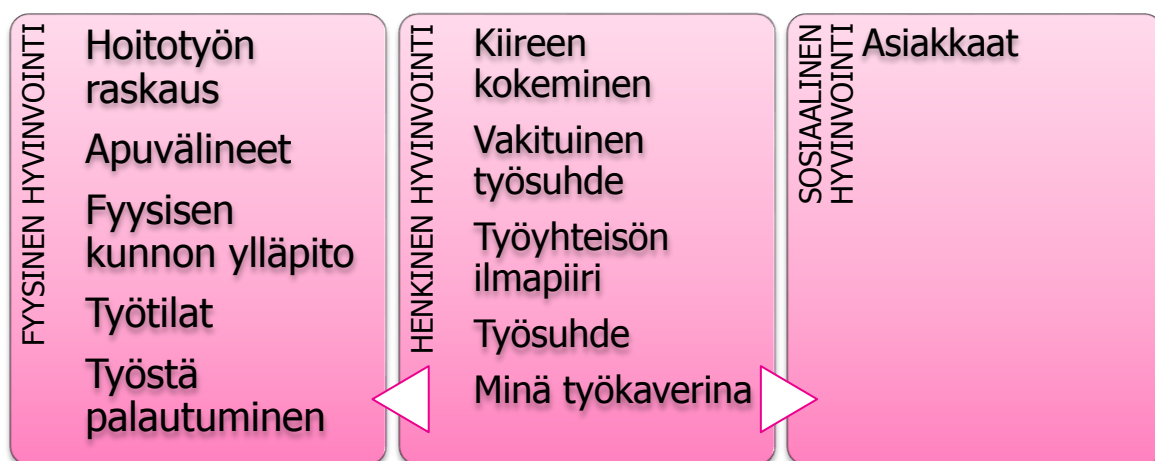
FYYSINEN HYVINVOINTI

Hoitotyön raskaus

Apuvälineet

Fyysisen kunnon ylläpito

Työtilat

Työstä palautuminen

HENKINEN HYVINVOINTI

Kiireen kokeminen

Vakituinen työsuhde

Työyhteisön ilmapiiri

Työsuhde

Minä työkaverina

SOSIAALINEN HYVINVOINTI

Asiakkaat